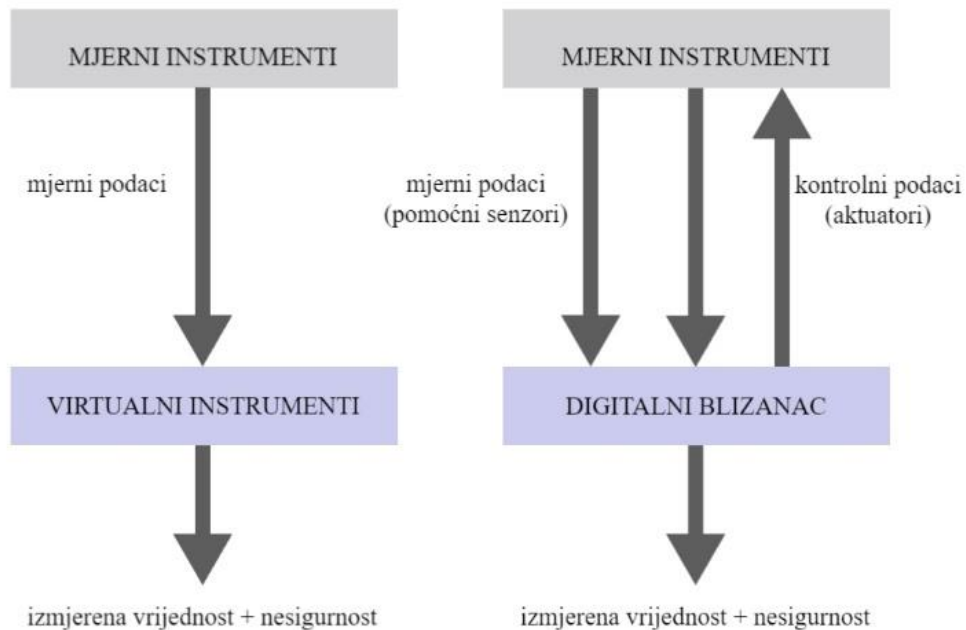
MJERNI INSTRUMENTI

mjerni podaci

VIRTUALNI INSTRUMENTI

izmjerena vrijednost + nesigurnost

MJERNI INSTRUMENTI

mjerni podaci
(pomoćni senzori)

kontrolni podaci
(aktuatori)

DIGITALNI BLIZANAC

izmjerena vrijednost + nesigurnost